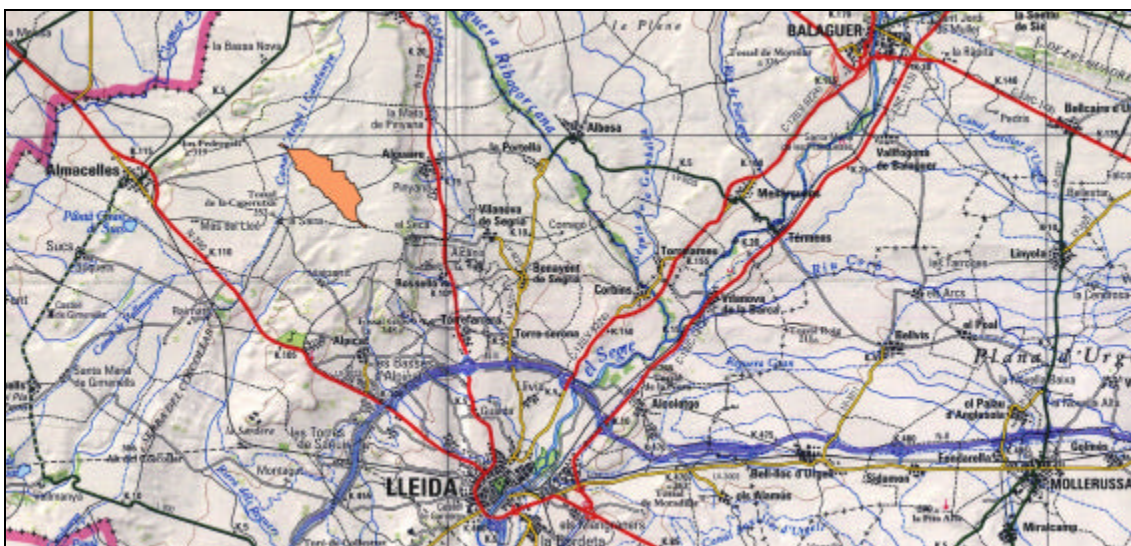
BALAGUER
la Bassa Nova
Almacelles
Alguaire
Albesa
la Portella
Vilanova de Segrià
Menàrguens
Térmens
Torrelameu
Benavent de Segrià
Corbins
Rosselló
Torrefarrera
Torre-serona
Vilanova de la Barca
Alpicat
Bellvís
el Poal
Plana d'Urgell
Linyola
Bellcaire d'Urgell
Vallfogona de Balaguer
Sucs
Santa Maria de Gimenells
les Torres de Sanui
Alcoletge
el Palau d'Anglesola
Fondarella
Golmés
LLEIDA
Bell-lloc d'Urgell
Sidamon
els Alamús
MOLLERUSSA
Miralcamp
la Bordeta
el Segre
Riu Corb
la Mata de Pinyana
Pinyana
Almenar
Montagut
Artesa de Lleida
K.110
K.115
K.165
K.475
K.5
K.15